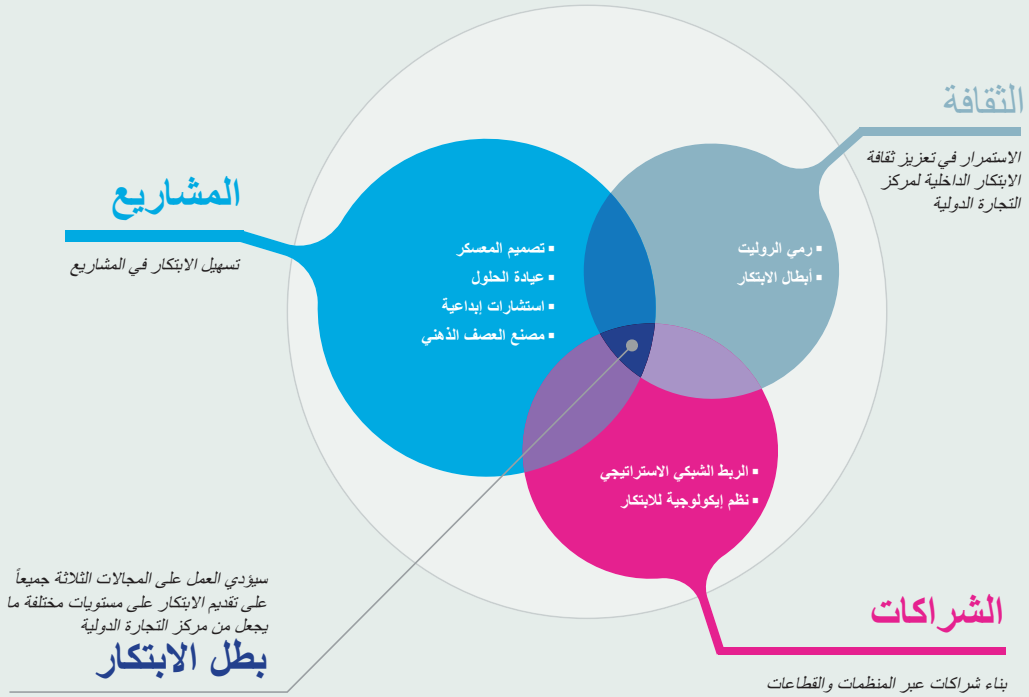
الثقافة

الاستمرار في تعزيز ثقافة الابتكار الداخلية لمركز التجارة الدولية

المشاريع

تسهيل الابتكار في المشاريع

▪ تصميم المعسكر
▪ عيادة الحلول
▪ استشارات إبداعية
▪ مصنع العصف الذهني

▪ رمي الروليت
▪ أبطال الابتكار

▪ الربط الشبكي الاستراتيجي
▪ نظم إيكولوجية للابتكار

سيؤدي العمل على المجالات الثلاثة جميعاً على تقديم الابتكار على مستويات مختلفة ما يجعل من مركز التجارة الدولية

بطل الابتكار

الشراكات

بناء شراكات عبر المنظمات والقطاعات